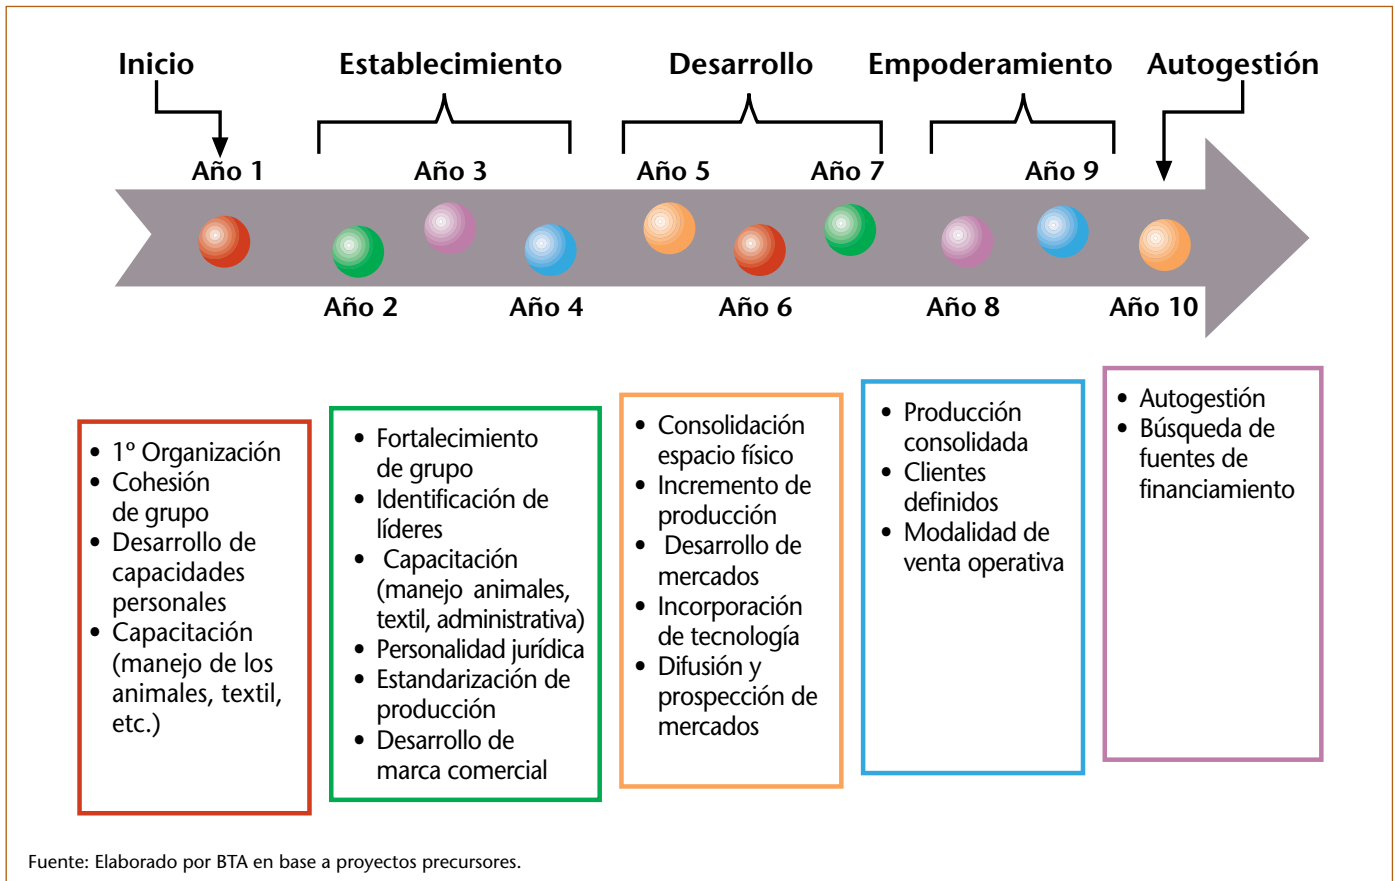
Inicio

Establecimiento

Desarrollo

Empoderamiento

Autogestión

Año 1

Año 3

Año 5

Año 7

Año 9

Año 2

Año 4

Año 6

Año 8

Año 10

- 1º Organización
- Cohesión de grupo
- Desarrollo de capacidades personales
- Capacitación (manejo de los animales, textil, etc.)

- Fortalecimiento de grupo
- Identificación de líderes
- Capacitación (manejo animales, textil, administrativa)
- Personalidad jurídica
- Estandarización de producción
- Desarrollo de marca comercial

- Consolidación espacio físico
- Incremento de producción
- Desarrollo de mercados
- Incorporación de tecnología
- Difusión y prospección de mercados

- Producción consolidada
- Clientes definidos
- Modalidad de venta operativa

- Autogestión
- Búsqueda de fuentes de financiamiento

Fuente: Elaborado por BTA en base a proyectos precursores.